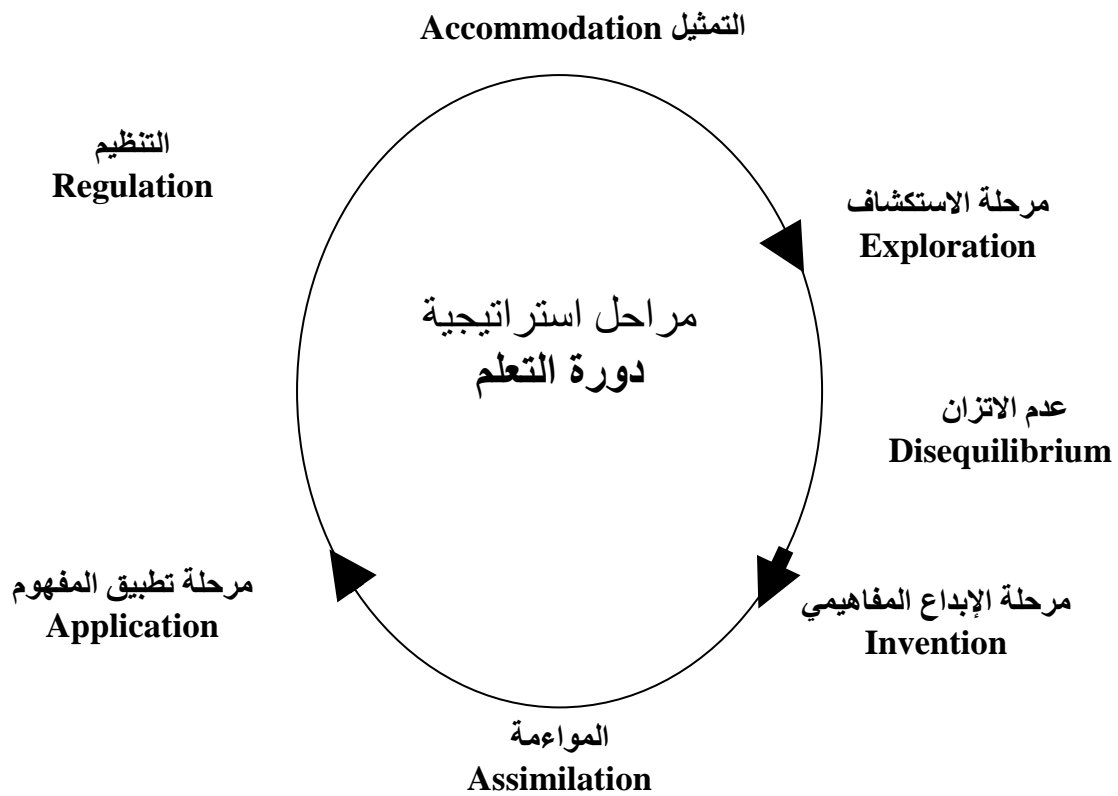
التمثيل Accommodation

التنظيم
Regulation

مرحلة الاستكشاف
Exploration

مراحل استراتيجية
دورة التعلم

عدم الاتزان
Disequilibrium

مرحلة تطبيق المفهوم
Application

مرحلة الإبداع المفاهيمي
Invention

المواءمة
Assimilation